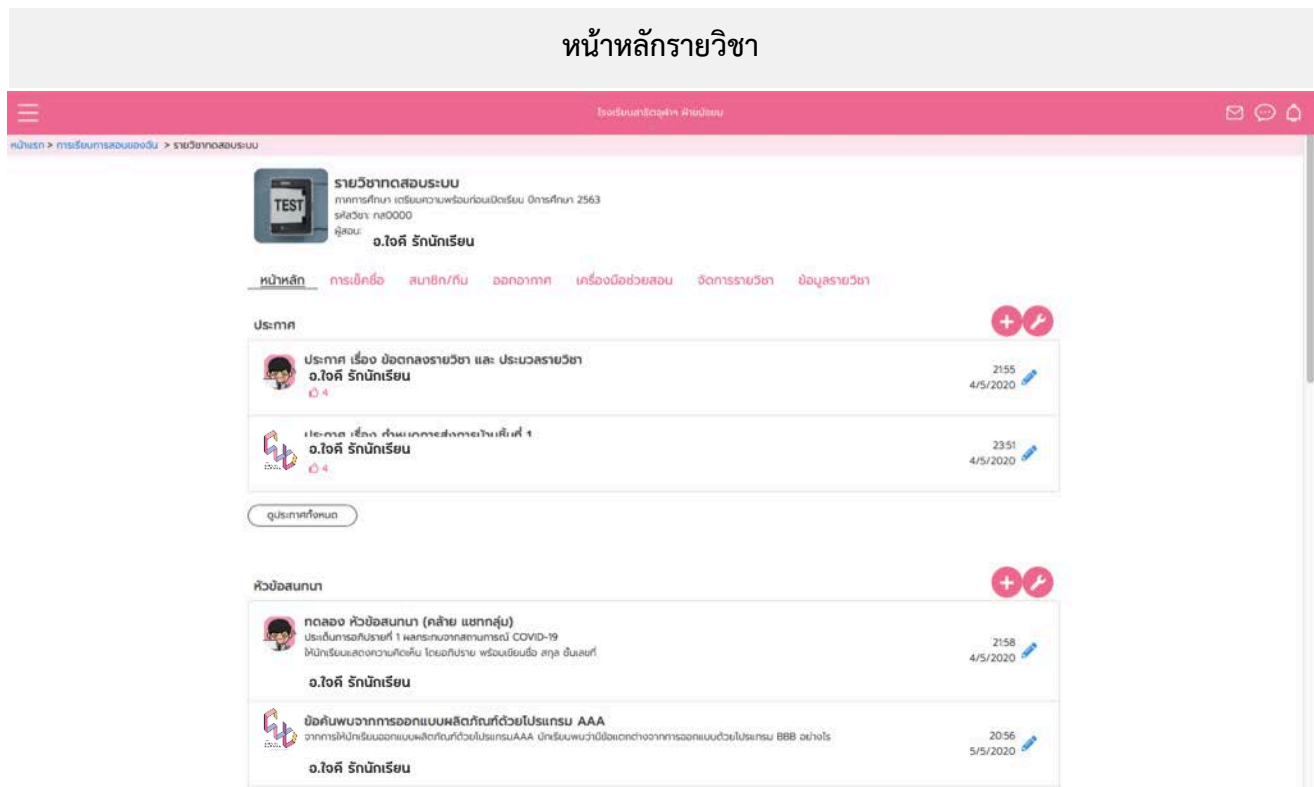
หน้าหลักรายวิชา

โรงเรียนสาธิตจุฬาฯ ฝ่ายมัธยม

หน้าแรก > การเรียนการสอนของฉัน > รายวิชาทดสอบระบบ

TEST

รายวิชาทดสอบระบบ
ภาคการศึกษา เตรียมความพร้อมก่อนเปิดเรียน ปีการศึกษา 2563
รหัสวิชา: ทส0000
ผู้สอน:
อ.ใจดี รักนักเรียน

หน้าหลัก การเช็คชื่อ สมาชิก/ทีม ออกอากาศ เครื่องมือช่วยสอน จัดการรายวิชา ข้อมูลรายวิชา

ประกาศ

ประกาศ เรื่อง ข้อตกลงรายวิชา และ ประมวลรายวิชา
อ.ใจดี รักนักเรียน
4
21:55
4/5/2020

ประกาศ เรื่อง กำหนดการส่งการบ้านชิ้นที่ 1
อ.ใจดี รักนักเรียน
4
23:51
4/5/2020

ดูประกาศทั้งหมด

หัวข้อสนทนา

ทดลอง หัวข้อสนทนา (คล้าย แชทกลุ่ม)
ประเด็นการอภิปรายที่ 1 ผลกระทบจากสถานการณ์ COVID-19
ให้นักเรียนแสดงความคิดเห็น โดยอภิปราย พร้อมเขียนชื่อ สกุล ชั้นเลขที่
อ.ใจดี รักนักเรียน
21:58
4/5/2020

ข้อค้นพบจากการออกแบบผลิตภัณฑ์ด้วยโปรแกรม AAA
จากการให้นักเรียนออกแบบผลิตภัณฑ์ด้วยโปรแกรมAAA นักเรียนพบว่ามีข้อแตกต่างจากการออกแบบด้วยโปรแกรม BBB อย่างไร
อ.ใจดี รักนักเรียน
20:56
5/5/2020